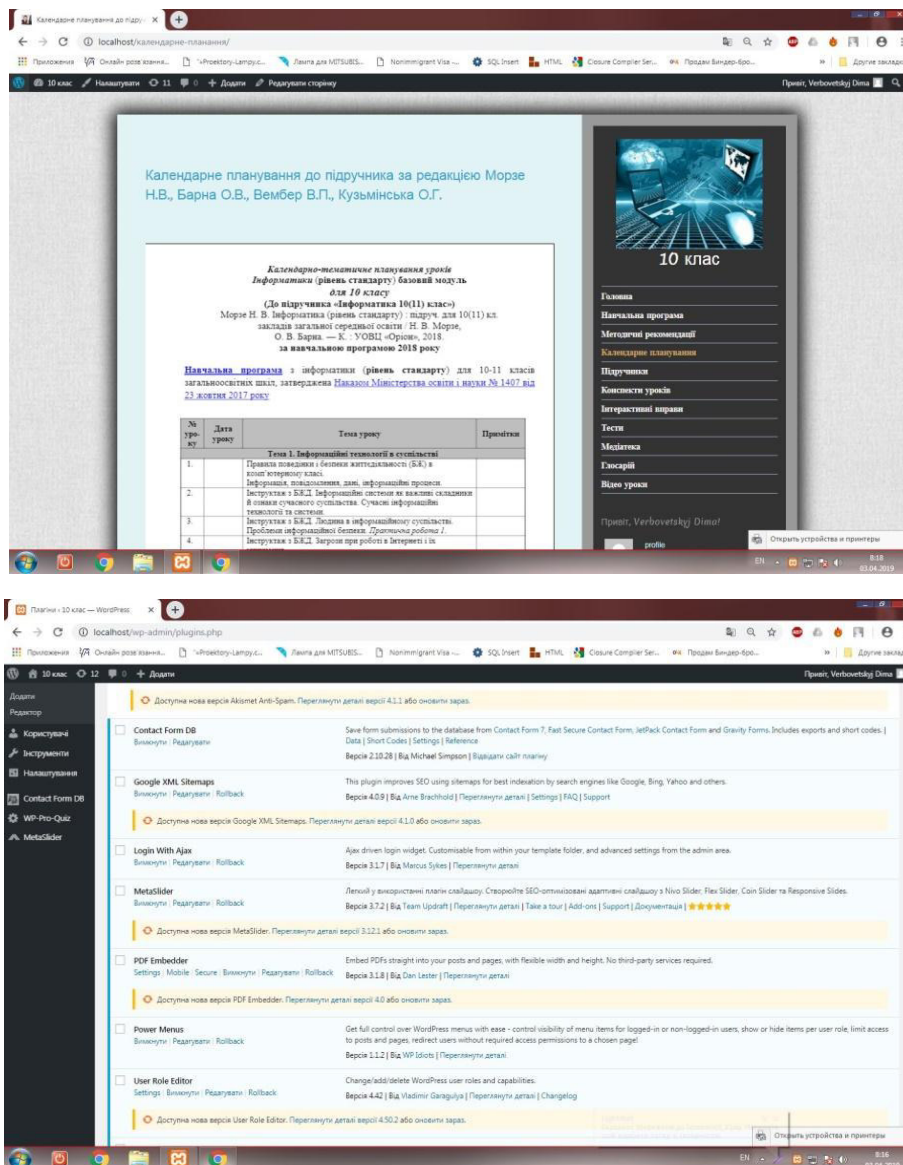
Календарне планування до підру ×

localhost/календарне-планування/

Приложения | Онлайн розв'язання... | "«Proektory-Lampy.c... | Лампа для MITSUBIS... | Nonimmigrant Visa -... | SQL Insert | HTML | Closure Compiler Ser... | Продам Биндер-бро... | Другие закладки

10 клас | Налаштувати | 11 | 0 | + Додати | Редагувати сторінку | Привіт, Verbovetskyj Dima

Календарне планування до підручника за редакцією Морзе Н.В., Барна О.В., Вембер В.П., Кузьмінська О.Г.

Календарно-тематичне планування уроків
Інформатики (рівень стандарту) базовий модуль
для 10 класу
(До підручника «Інформатика 10(11) клас»)
Морзе Н. В. Інформатика (рівень стандарту) : підруч. для 10(11) кл. закладів загальної середньої освіти / Н. В. Морзе, О. В. Барна. — К. : УОВЦ «Оріон», 2018.
за навчальною програмою 2018 року

Навчальна програма з інформатики (рівень стандарту) для 10-11 класів загальноосвітніх шкіл, затверджена Наказом Міністерства освіти і науки № 1407 від 23 жовтня 2017 року

| № уро-ку | Дата уроку | Тема уроку | Примітки |
|---|---|---|---|
| | | Тема 1. Інформаційні технології в суспільстві | |
| 1. | | Правила поведінки і безпеки життєдіяльності (БЖ) в комп'ютерному класі. Інформація, повідомлення, дані, інформаційні процеси. | |
| 2. | | Інструктаж з БЖД. Інформаційні системи як важливі складники й ознаки сучасного суспільства. Сучасні інформаційні технології та системи. | |
| 3. | | Інструктаж з БЖД. Людина в інформаційному суспільстві. Проблеми інформаційної безпеки. Практична робота 1. | |
| 4. | | Інструктаж з БЖД. Загрози при роботі в Інтернеті і їх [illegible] | |

10 клас

Головна
Навчальна програма
Методичні рекомендації
Календарне планування
Підручники
Конспекти уроків
Інтерактивні вправи
Тести
Медіатека
Глосарій
Відео уроки

Привіт, Verbovetskyj Dima!

profile

Открыть устройства и принтеры

EN 8:18 03.04.2019

Плагіни ‹ 10 клас — WordPress ×

localhost/wp-admin/plugins.php

Приложения | Онлайн розв'язання... | "«Proektory-Lampy.c... | Лампа для MITSUBIS... | Nonimmigrant Visa -... | SQL Insert | HTML | Closure Compiler Ser... | Продам Биндер-бро... | Другие закладки

10 клас | 12 | 0 | + Додати | Привіт, Verbovetskyj Dima

Додати
Редактор
Користувачі
Інструменти
Налаштування
Contact Form DB
WP-Pro-Quiz
MetaSlider

Доступна нова версія Akismet Anti-Spam. Переглянути деталі версії 4.1.1 або оновити зараз.

Contact Form DB
Вимкнути | Редагувати
Save form submissions to the database from Contact Form 7, Fast Secure Contact Form, JetPack Contact Form and Gravity Forms. Includes exports and short codes. | Data | Short Codes | Settings | Reference
Версія 2.10.28 | Від Michael Simpson | Відвідати сайт плагіну

Google XML Sitemaps
Вимкнути | Редагувати | Rollback
This plugin improves SEO using sitemaps for best indexation by search engines like Google, Bing, Yahoo and others.
Версія 4.0.9 | Від Arne Brachhold | Переглянути деталі | Settings | FAQ | Support

Доступна нова версія Google XML Sitemaps. Переглянути деталі версії 4.1.0 або оновити зараз.

Login With Ajax
Вимкнути | Редагувати | Rollback
Ajax driven login widget. Customisable from within your template folder, and advanced settings from the admin area.
Версія 3.1.7 | Від Marcus Sykes | Переглянути деталі

MetaSlider
Вимкнути | Редагувати | Rollback
Легкий у використанні плагін слайдшоу. Створюйте SEO-оптимізовані адаптивні слайдшоу з Nivo Slider, Flex Slider, Coin Slider та Responsive Slides.
Версія 3.7.2 | Від Team Updraft | Переглянути деталі | Take a tour | Add-ons | Support | Документація | ★★★★★

Доступна нова версія MetaSlider. Переглянути деталі версії 3.12.1 або оновити зараз.

PDF Embedder
Settings | Mobile | Secure | Вимкнути | Редагувати | Rollback
Embed PDFs straight into your posts and pages, with flexible width and height. No third-party services required.
Версія 3.1.8 | Від Dan Lester | Переглянути деталі

Доступна нова версія PDF Embedder. Переглянути деталі версії 4.0 або оновити зараз.

Power Menus
Вимкнути | Редагувати | Rollback
Get full control over WordPress menus with ease - control visibility of menu items for logged-in or non-logged-in users, show or hide items per user role, limit access to posts and pages, redirect users without required access permissions to a chosen page!
Версія 1.1.2 | Від WP Idiots | Переглянути деталі

User Role Editor
Settings | Вимкнути | Редагувати | Rollback
Change/add/delete WordPress user roles and capabilities.
Версія 4.42 | Від Vladimir Garagulya | Переглянути деталі | Changelog

Доступна нова версія User Role Editor. Переглянути деталі версії 4.50.2 або оновити зараз.

Открыть устройства и принтеры

EN 8:16